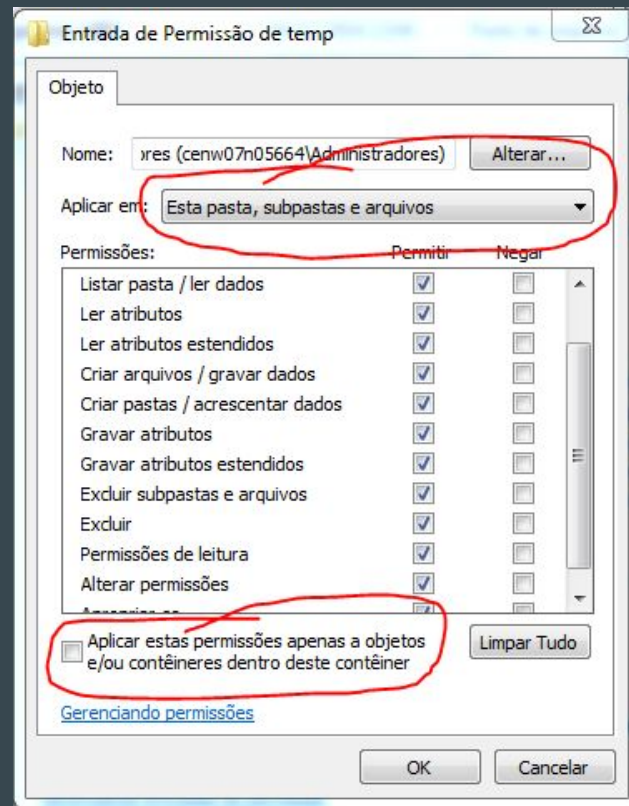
Entrada de Permissão de temp

Objeto

Nome: pres (cenw07n05664\Administradores) Alterar...

Aplicar em: Esta pasta, subpastas e arquivos

Permissões: Permitir Negar

Listar pasta / ler dados
Ler atributos
Ler atributos estendidos
Criar arquivos / gravar dados
Criar pastas / acrescentar dados
Gravar atributos
Gravar atributos estendidos
Excluir subpastas e arquivos
Excluir
Permissões de leitura
Alterar permissões
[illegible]

Aplicar estas permissões apenas a objetos e/ou contêineres dentro deste contêiner

Limpar Tudo

Gerenciando permissões

OK Cancelar